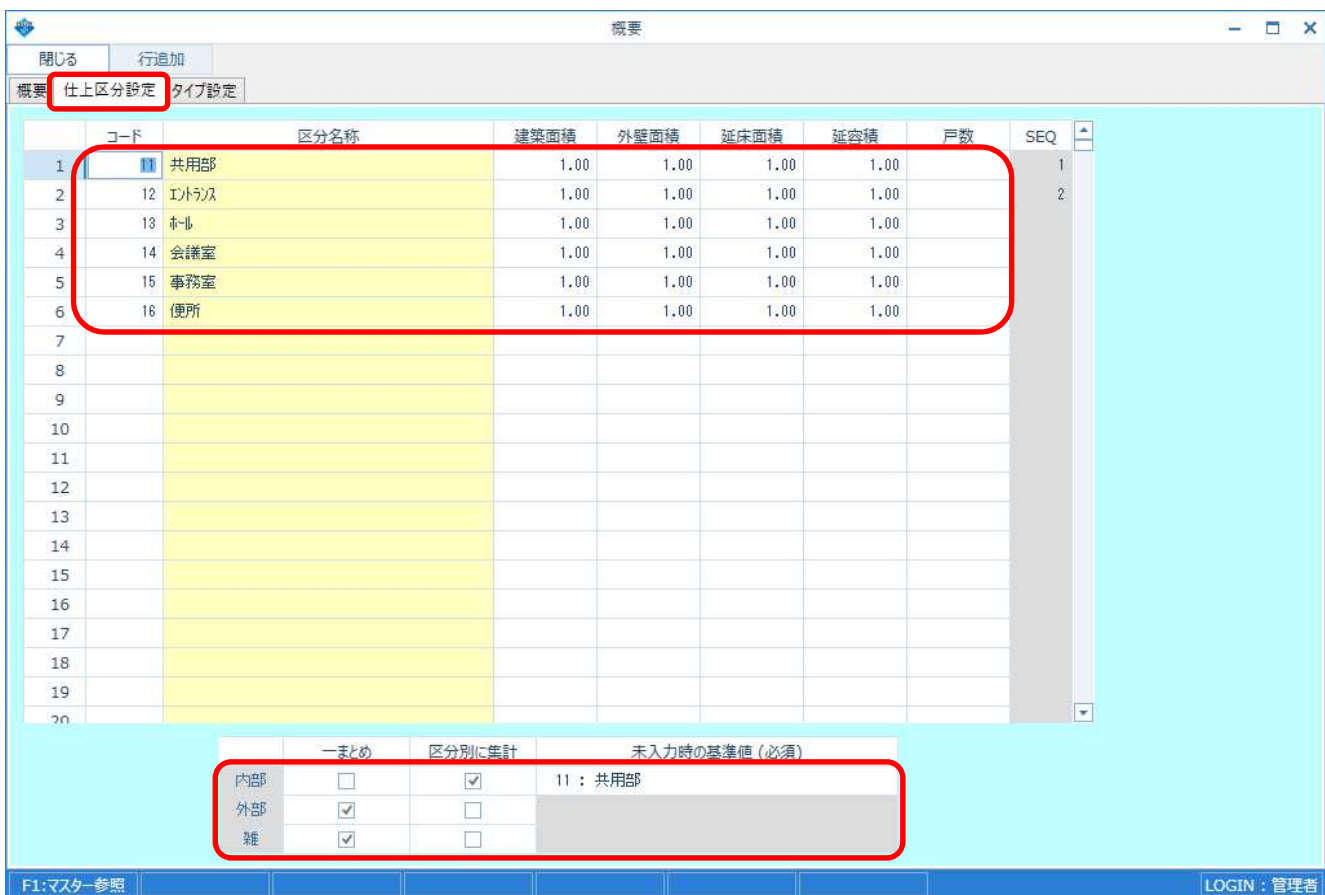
概要

閉じる 行追加

概要 仕上区分設定 タイプ設定

| | コード | 区分名称 | 建築面積 | 外壁面積 | 延床面積 | 延容積 | 戸数 | SEQ |
|---|---|---|---|---|---|---|---|---|
| 1 | 11 | 共用部 | 1.00 | 1.00 | 1.00 | 1.00 | | 1 |
| 2 | 12 | ｴﾝﾄﾗﾝｽ | 1.00 | 1.00 | 1.00 | 1.00 | | 2 |
| 3 | 13 | ﾎｰﾙ | 1.00 | 1.00 | 1.00 | 1.00 | | |
| 4 | 14 | 会議室 | 1.00 | 1.00 | 1.00 | 1.00 | | |
| 5 | 15 | 事務室 | 1.00 | 1.00 | 1.00 | 1.00 | | |
| 6 | 16 | 便所 | 1.00 | 1.00 | 1.00 | 1.00 | | |
| 7 | | | | | | | | |
| 8 | | | | | | | | |
| 9 | | | | | | | | |
| 10 | | | | | | | | |
| 11 | | | | | | | | |
| 12 | | | | | | | | |
| 13 | | | | | | | | |
| 14 | | | | | | | | |
| 15 | | | | | | | | |
| 16 | | | | | | | | |
| 17 | | | | | | | | |
| 18 | | | | | | | | |
| 19 | | | | | | | | |
| 20 | | | | | | | | |

| | 一まとめ | 区分別に集計 | 未入力時の基準値 (必須) |
|---|---|---|---|
| 内部 | ☐ | ☑ | 11 : 共用部 |
| 外部 | ☑ | ☐ | |
| 雑 | ☑ | ☐ | |

F1:マスター参照

LOGIN : 管理者